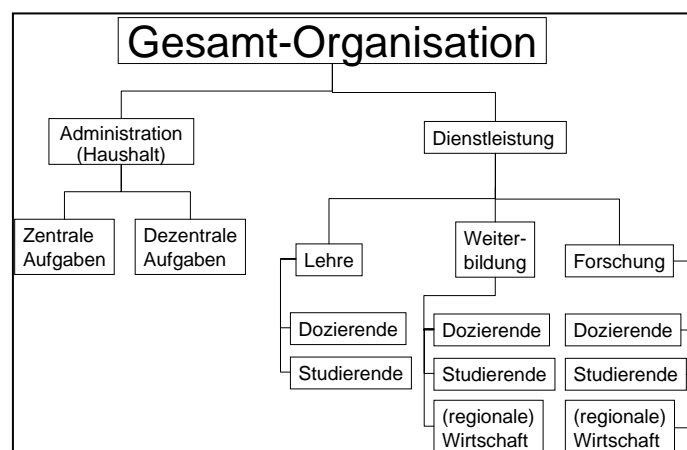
Gesamt-Organisation

Administration (Haushalt)

Dienstleistung

Zentrale Aufgaben

Dezentrale Aufgaben

Lehre

Weiterbildung

Forschung

Dozierende

Studierende

Dozierende

Studierende

(regionale) Wirtschaft

Dozierende

Studierende

(regionale) Wirtschaft